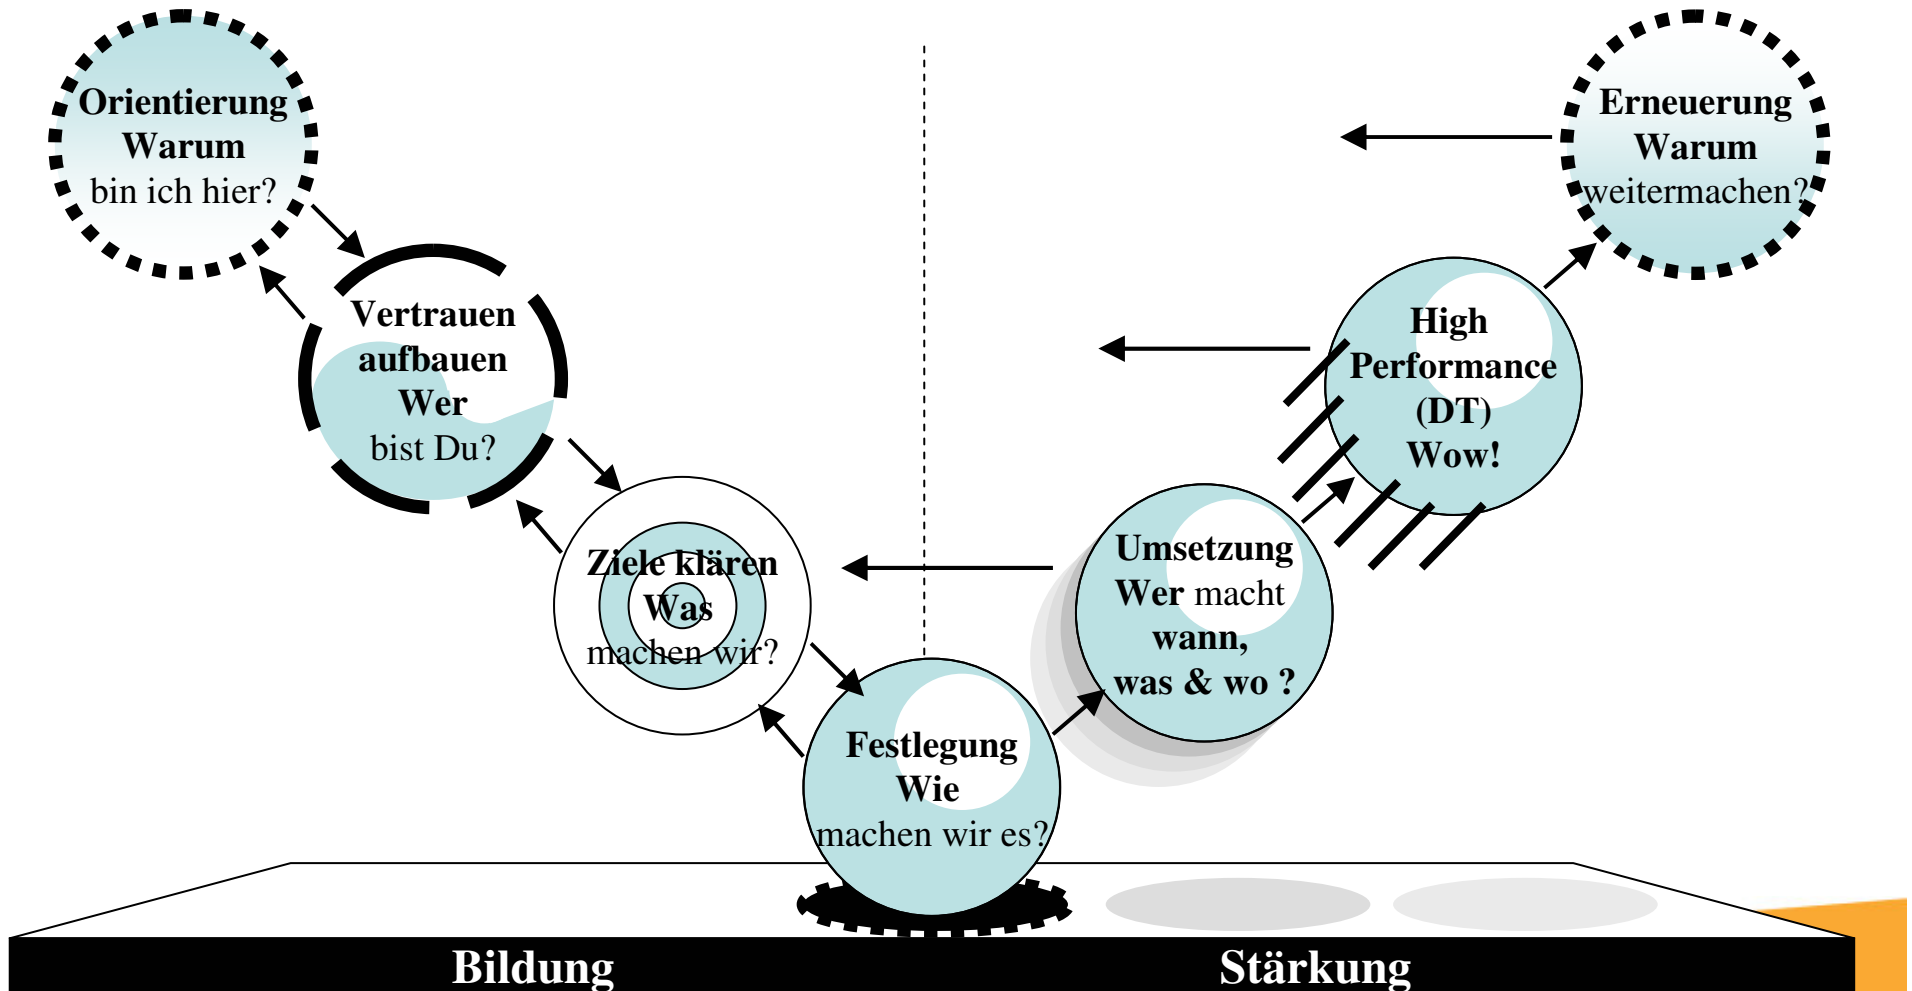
Orientierung
Warum
bin ich hier?

Vertrauen
aufbauen
Wer
bist Du?

Ziele klären
Was
machen wir?

Festlegung
Wie
machen wir es?

Umsetzung
Wer macht
wann,
was & wo ?

High
Performance
(DT)
Wow!

Erneuerung
Warum
weitermachen?

Bildung

Stärkung